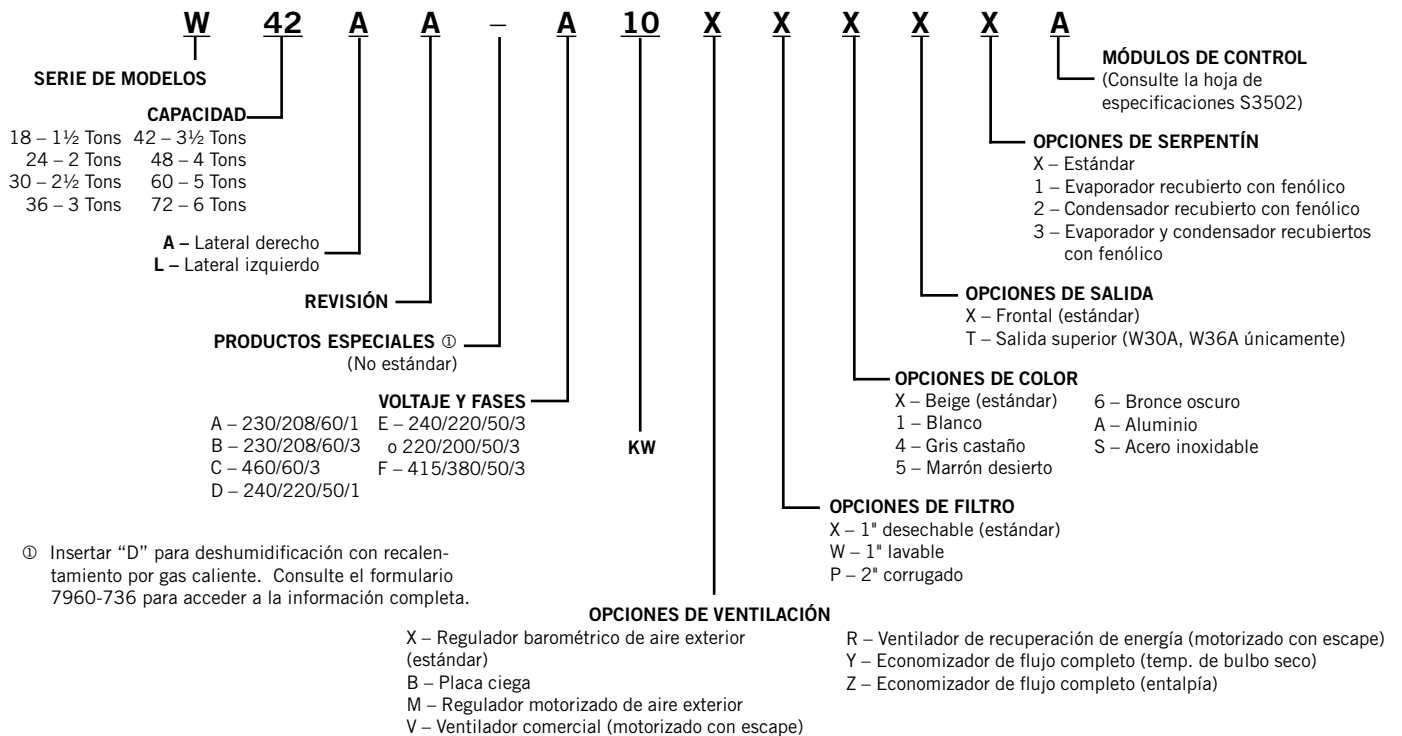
W 42 A A – A 10 X X X X X A

SERIE DE MODELOS

CAPACIDAD
18 – 1½ Tons 42 – 3½ Tons
24 – 2 Tons 48 – 4 Tons
30 – 2½ Tons 60 – 5 Tons
36 – 3 Tons 72 – 6 Tons

A – Lateral derecho
L – Lateral izquierdo

REVISIÓN

PRODUCTOS ESPECIALES ①
(No estándar)

VOLTAJE Y FASES
A – 230/208/60/1
B – 230/208/60/3
C – 460/60/3
D – 240/220/50/1
E – 240/220/50/3
o 220/200/50/3
F – 415/380/50/3

KW

① Insertar "D" para deshumidificación con recalentamiento por gas caliente. Consulte el formulario 7960-736 para acceder a la información completa.

MÓDULOS DE CONTROL
(Consulte la hoja de especificaciones S3502)

OPCIONES DE SERPENTÍN
X – Estándar
1 – Evaporador recubierto con fenólico
2 – Condensador recubierto con fenólico
3 – Evaporador y condensador recubiertos con fenólico

OPCIONES DE SALIDA
X – Frontal (estándar)
T – Salida superior (W30A, W36A únicamente)

OPCIONES DE COLOR
X – Beige (estándar)
1 – Blanco
4 – Gris castaño
5 – Marrón desierto
6 – Bronce oscuro
A – Aluminio
S – Acero inoxidable

OPCIONES DE FILTRO
X – 1" desechable (estándar)
W – 1" lavable
P – 2" corrugado

OPCIONES DE VENTILACIÓN
X – Regulador barométrico de aire exterior (estándar)
B – Placa ciega
M – Regulador motorizado de aire exterior
V – Ventilador comercial (motorizado con escape)
R – Ventilador de recuperación de energía (motorizado con escape)
Y – Economizador de flujo completo (temp. de bulbo seco)
Z – Economizador de flujo completo (entalpía)